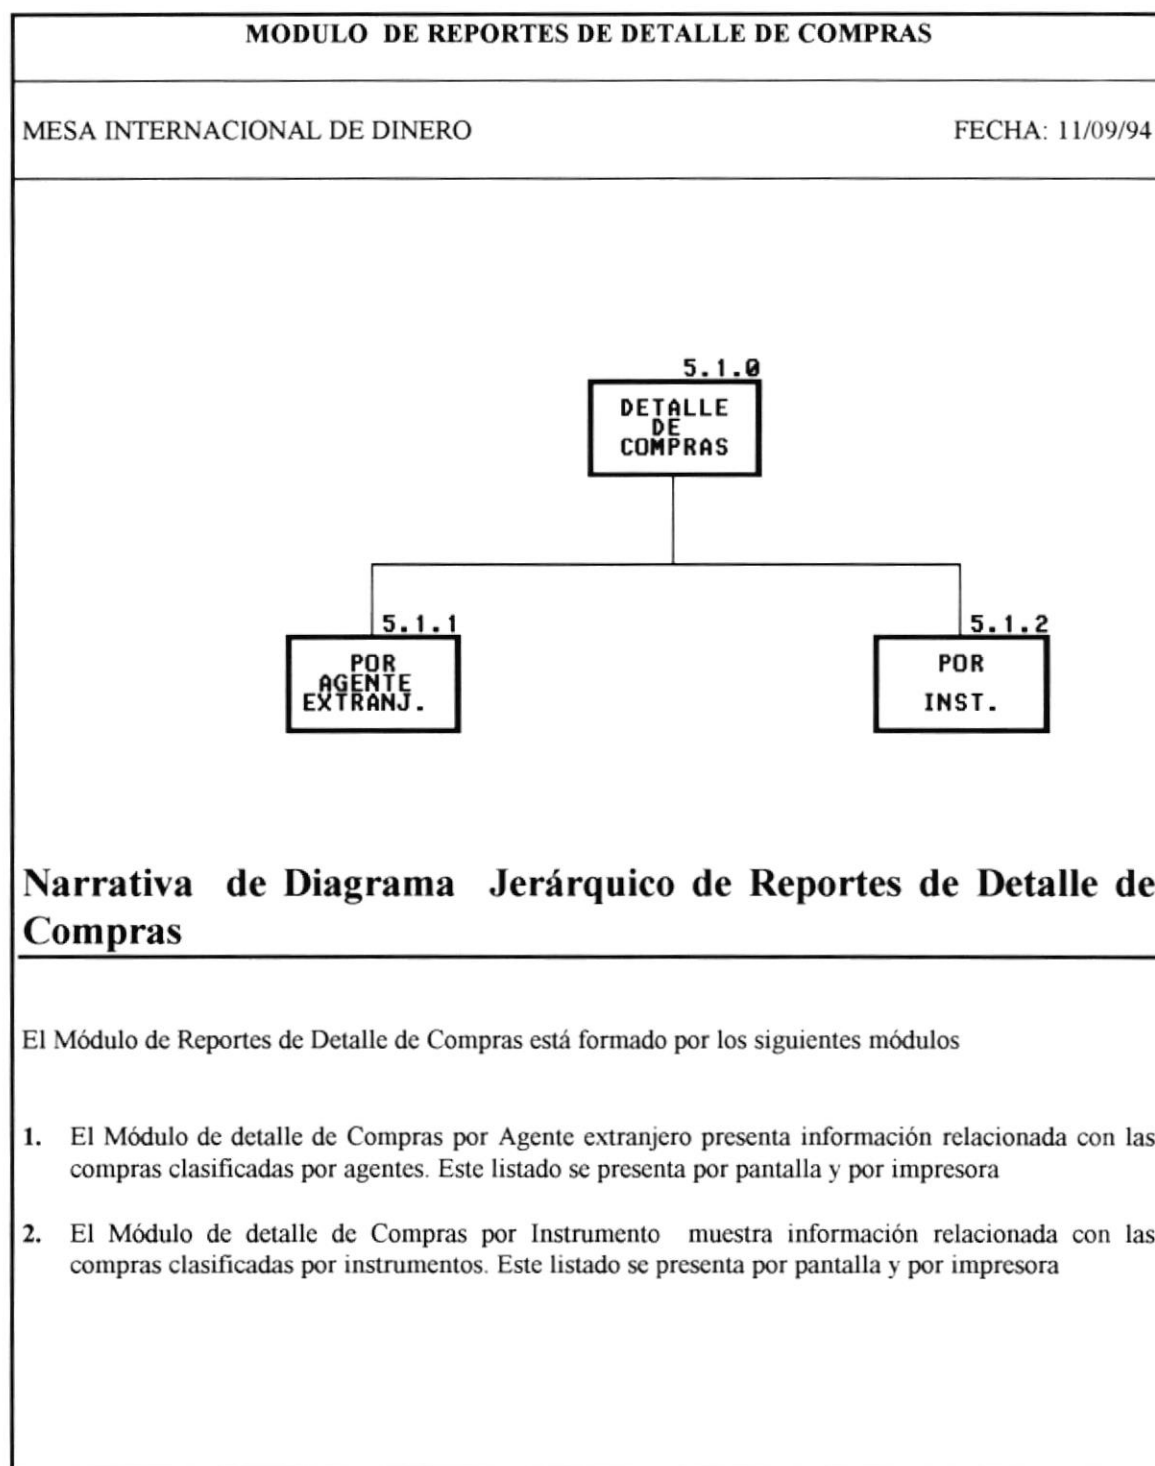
MODULO DE REPORTES DE DETALLE DE COMPRAS

MESA INTERNACIONAL DE DINERO

FECHA: 11/09/94

5.1.0
DETALLE DE COMPRAS

5.1.1
POR AGENTE EXTRANJ.

5.1.2
POR INST.

Narrativa de Diagrama Jerárquico de Reportes de Detalle de Compras

El Módulo de Reportes de Detalle de Compras está formado por los siguientes módulos

1. El Módulo de detalle de Compras por Agente extranjero presenta información relacionada con las compras clasificadas por agentes. Este listado se presenta por pantalla y por impresora

2. El Módulo de detalle de Compras por Instrumento muestra información relacionada con las compras clasificadas por instrumentos. Este listado se presenta por pantalla y por impresora